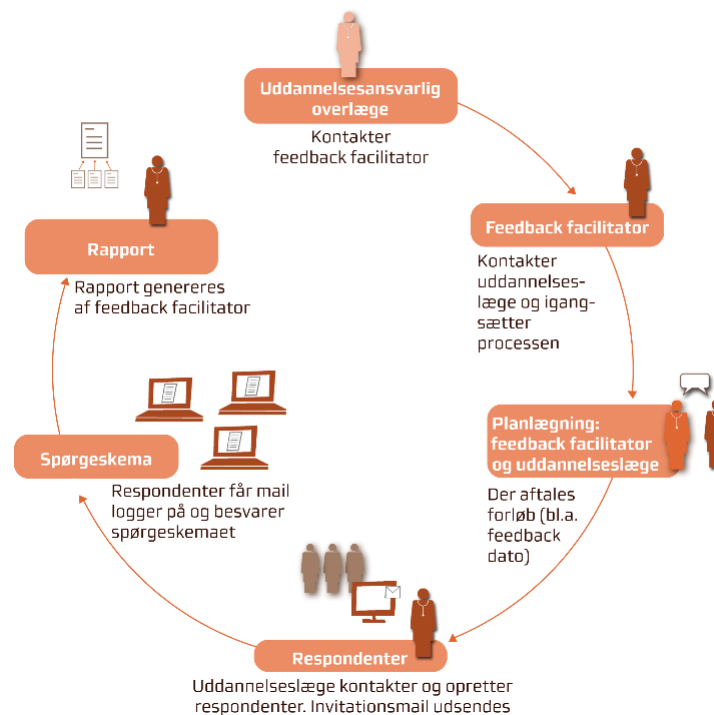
Uddannelsesansvarlig overlæge

Kontakter feedback facilitator

Feedback facilitator

Kontakter uddannelseslæge og igangsætter processen

Planlægning: feedback facilitator og uddannelseslæge

Der aftales forløb (bl.a. feedback dato)

Respondenter

Uddannelseslæge kontakter og opretter respondenter. Invitationsmail udsendes

Spørgeskema

Respondenter får mail logger på og besvarer spørgeskemaet

Rapport

Rapport genereres af feedback facilitator